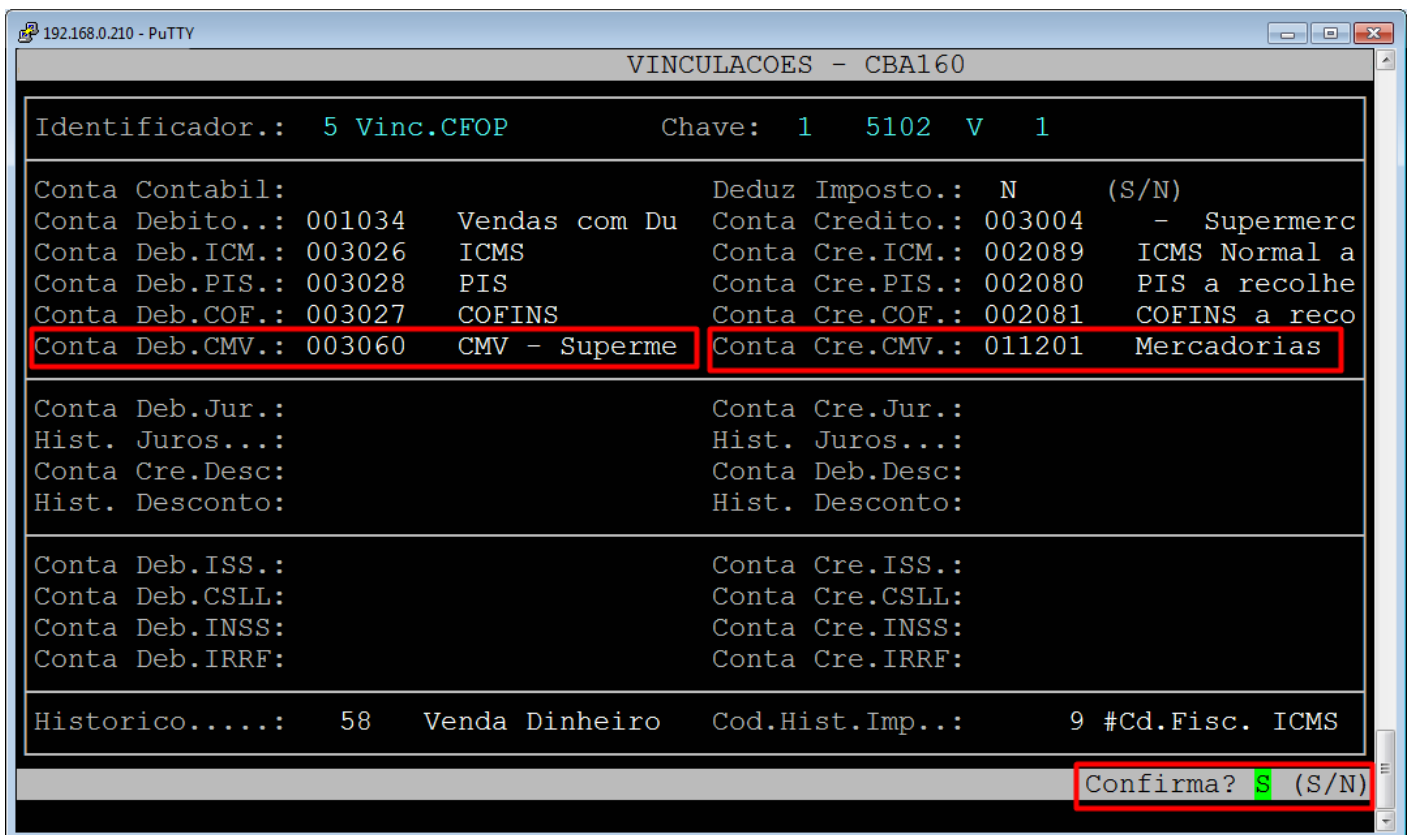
192.168.0.210 - PuTTY

VINCULACOES - CBA160

Identificador.: 5 Vinc.CFOP Chave: 1 5102 V 1

Conta Contabil: Deduz Imposto.: N (S/N)
Conta Debito..: 001034 Vendas com Du Conta Credito.: 003004 - Supermerc
Conta Deb.ICM.: 003026 ICMS Conta Cre.ICM.: 002089 ICMS Normal a
Conta Deb.PIS.: 003028 PIS Conta Cre.PIS.: 002080 PIS a recolhe
Conta Deb.COF.: 003027 COFINS Conta Cre.COF.: 002081 COFINS a reco
Conta Deb.CMV.: 003060 CMV - Superme Conta Cre.CMV.: 011201 Mercadorias

Conta Deb.Jur.: Conta Cre.Jur.:
Hist. Juros...: Hist. Juros...:
Conta Cre.Desc: Conta Deb.Desc:
Hist. Desconto: Hist. Desconto:

Conta Deb.ISS.: Conta Cre.ISS.:
Conta Deb.CSLL: Conta Cre.CSLL:
Conta Deb.INSS: Conta Cre.INSS:
Conta Deb.IRRF: Conta Cre.IRRF:

Historico.....: 58 Venda Dinheiro Cod.Hist.Imp..: 9 #Cd.Fisc. ICMS

Confirma? S (S/N)